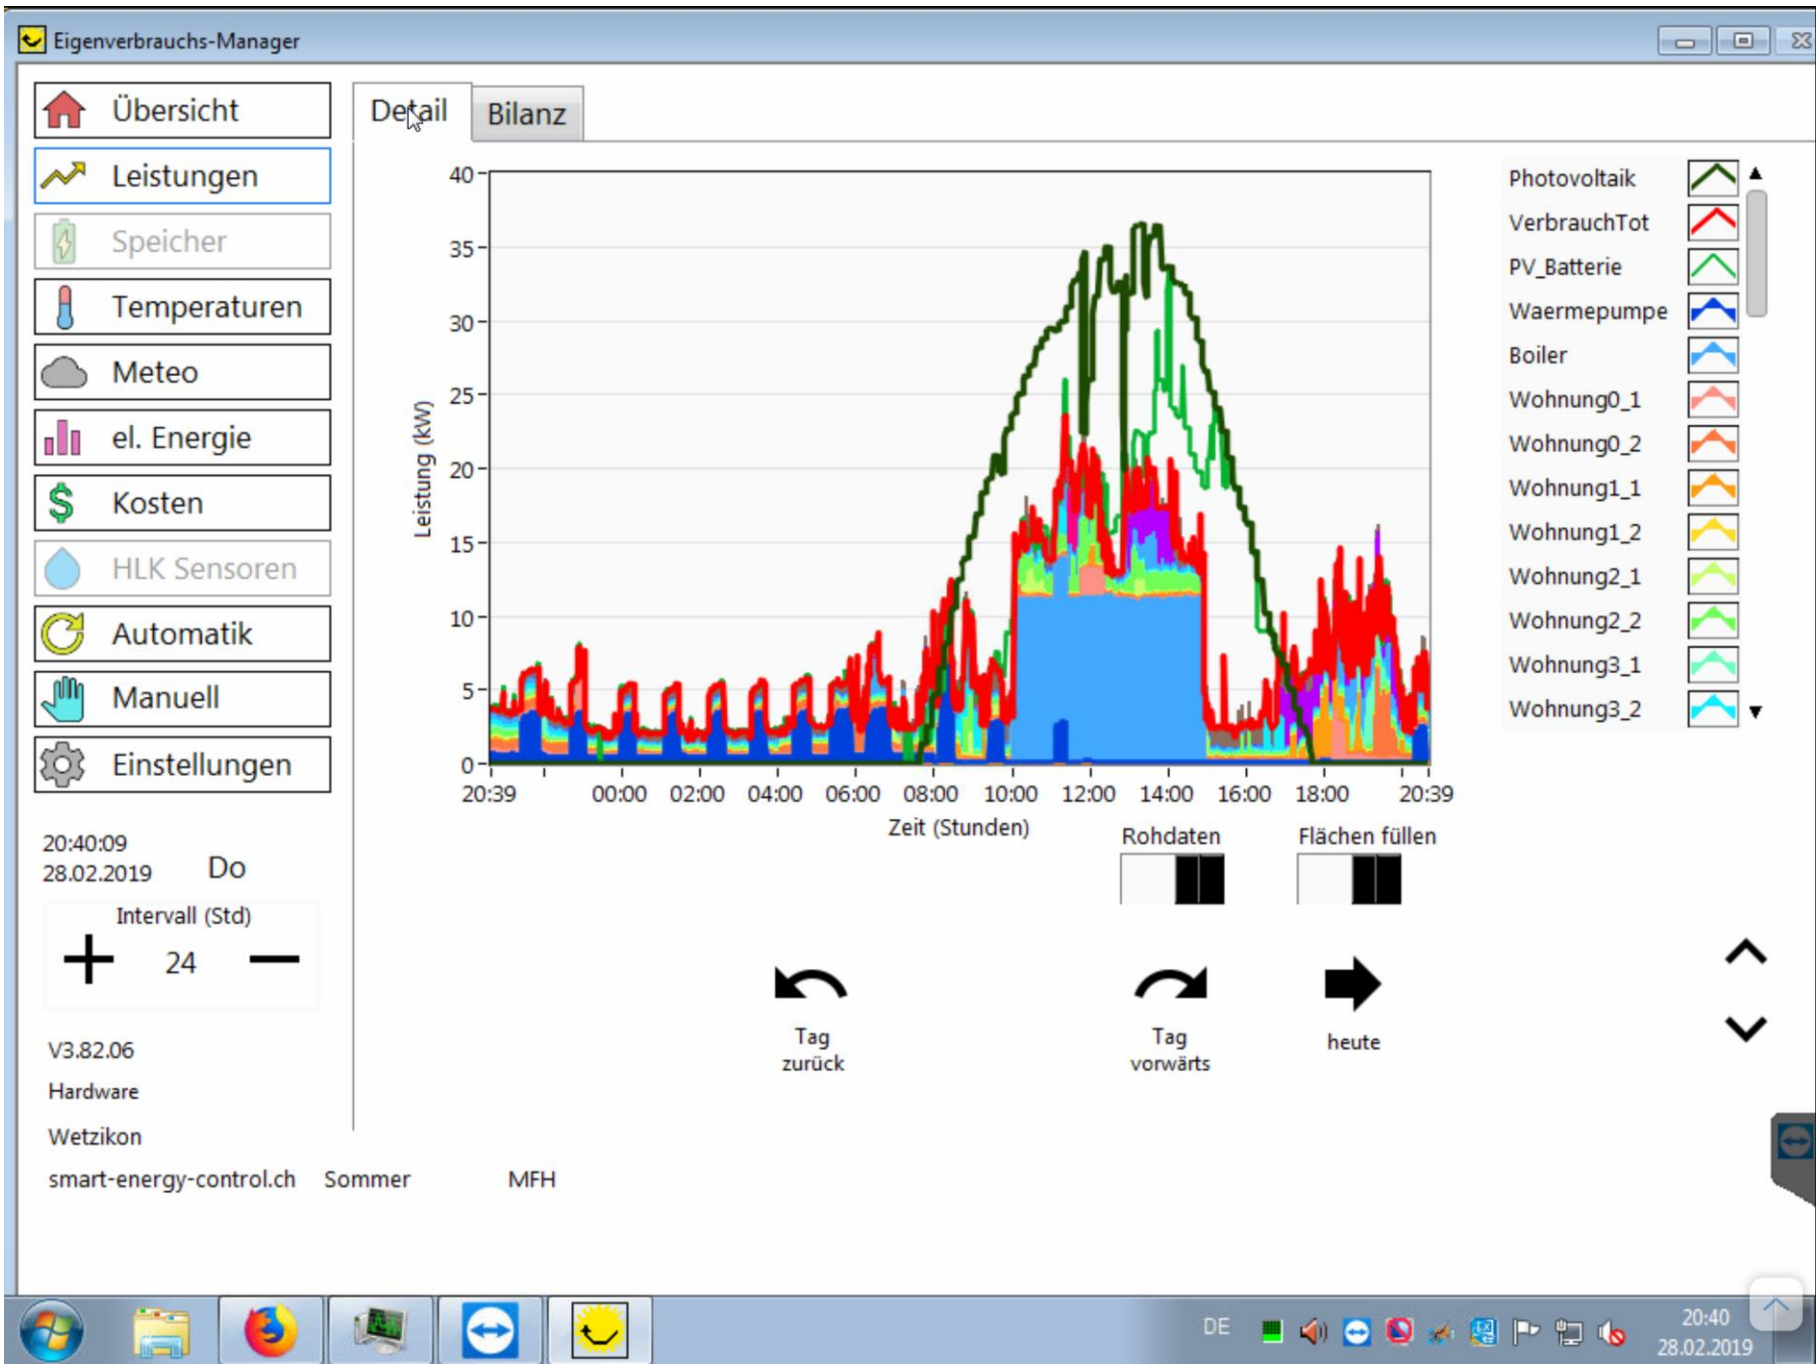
Eigenverbrauchs-Manager

Übersicht
Leistungen
Speicher
Temperaturen
Meteo
el. Energie
Kosten
HLK Sensoren
Automatik
Manuell
Einstellungen

Detail
Bilanz

Leistung (kW)
40
35
30
25
20
15
10
5
0
20:39 00:00 02:00 04:00 06:00 08:00 10:00 12:00 14:00 16:00 18:00 20:39
Zeit (Stunden)

Photovoltaik
VerbrauchTot
PV_Batterie
Waermepumpe
Boiler
Wohnung0_1
Wohnung0_2
Wohnung1_1
Wohnung1_2
Wohnung2_1
Wohnung2_2
Wohnung3_1
Wohnung3_2

Rohdaten
Flächen füllen

20:40:09
28.02.2019
Do

Intervall (Std)
+ 24 —

Tag zurück
Tag vorwärts
heute

V3.82.06
Hardware
Wetzikon
smart-energy-control.ch Sommer MFH

DE
20:40
28.02.2019